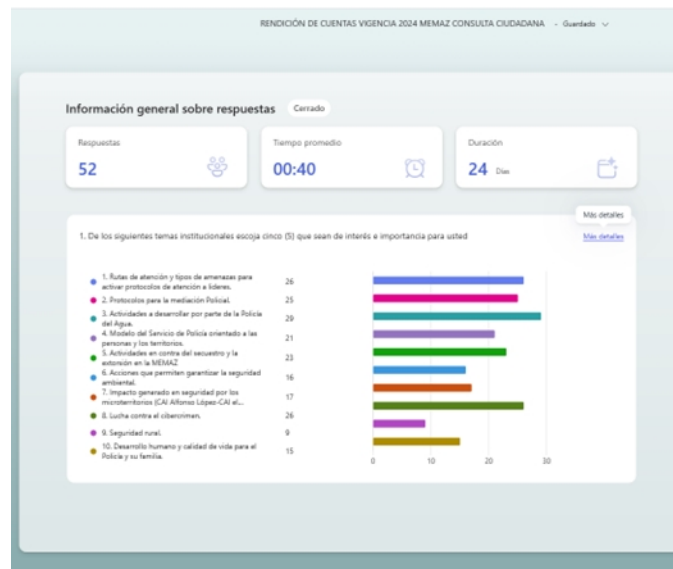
RENDICIÓN DE CUENTAS VIGENCIA 2024 MEMAZ CONSULTA CIUDADANA - Guardado

Información general sobre respuestas Cerrado

Respuestas
52

Tiempo promedio
00:40

Duración
24 Días

Más detalles

1. De los siguientes temas institucionales escoja cinco (5) que sean de interés e importancia para usted

Más detalles

| | |
|---|---|
| 1. Rutas de atención y tipos de amenazas para activar protocolos de atención a líderes. | 26 |
| 2. Protocolos para la mediación Policial. | 25 |
| 3. Actividades a desarrollar por parte de la Policía del Agua. | 29 |
| 4. Modelo del Servicio de Policía orientado a las personas y los territorios. | 21 |
| 5. Actividades en contra del secuestro y la extorsión en la MEMAZ | 23 |
| 6. Acciones que permiten garantizar la seguridad ambiental. | 16 |
| 7. Impacto generado en seguridad por los microterritorios (CAI Alfonso López-CAI el... | 17 |
| 8. Lucha contra el cibercrimen. | 26 |
| 9. Seguridad rural. | 9 |
| 10. Desarrollo humano y calidad de vida para el Policía y su familia. | 15 |

0 10 20 30